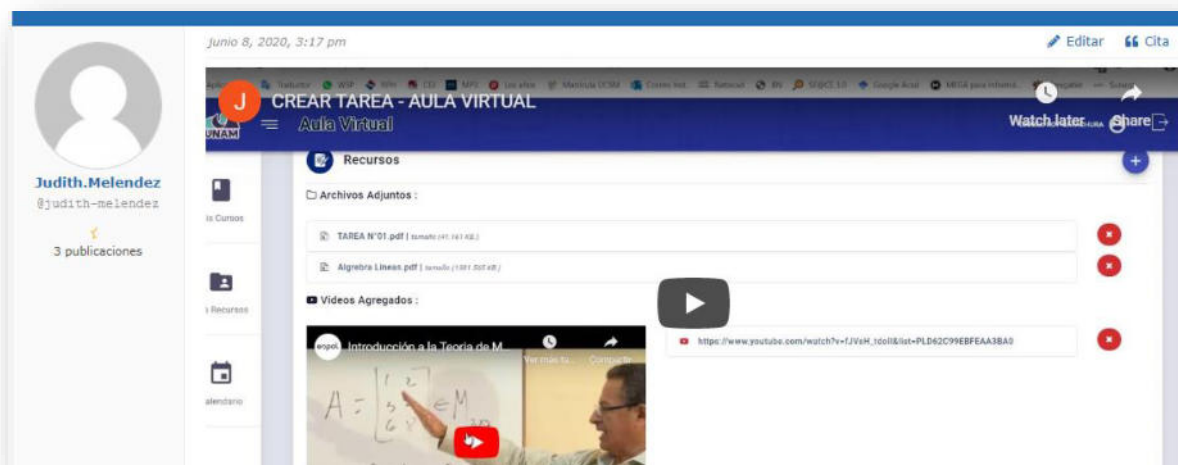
Junio 8, 2020, 3:17 pm

Editar Cita

Judith.Melendez
@judith-melendez
3 publicaciones

J CREAR TAREA - AULA VIRTUAL
Aula Virtual
Watch later Share

UNAM

Recursos

Archivos Adjuntos :

TAREA N°01.pdf | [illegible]

Algrebra Lineas.pdf | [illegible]

Videos Agregados :

Introducción a la Teoría de M...

https://www.youtube.com/watch?v=fJVsH_tdoll&list=PLD62C99EBFEAA3BA0

$A = \begin{bmatrix} 1 & 2 \\ 3 & 4 \\ 6 & 8 \end{bmatrix} \in M$

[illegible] Cursos

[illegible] Recursos

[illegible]alendario